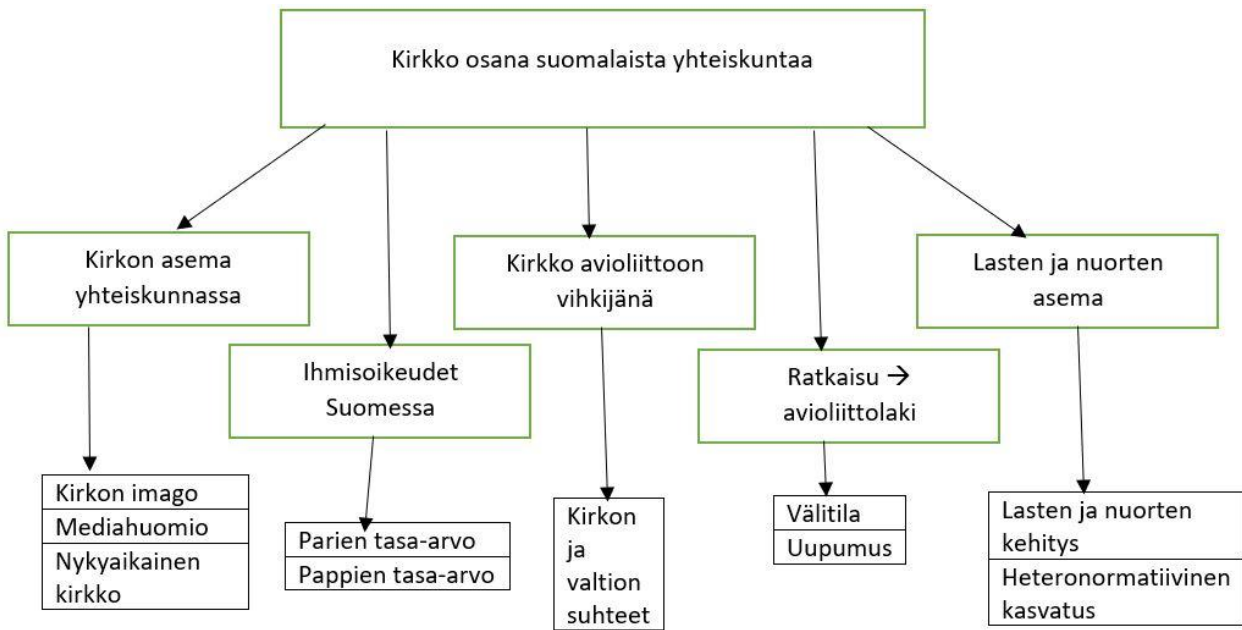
Kirkko osana suomalaista yhteiskuntaa

Kirkon asema yhteiskunnassa

Kirkon imago
Mediahuomio
Nykyaikainen kirkko

Ihmisoikeudet Suomessa

Parien tasa-arvo
Pappien tasa-arvo

Kirkko avioliittoon vihkijänä

Kirkon ja valtion suhteet

Ratkaisu → avioliittolaki

Välitila
Uupumus

Lasten ja nuorten asema

Lasten ja nuorten kehitys
Heteronormatiivinen kasvatus